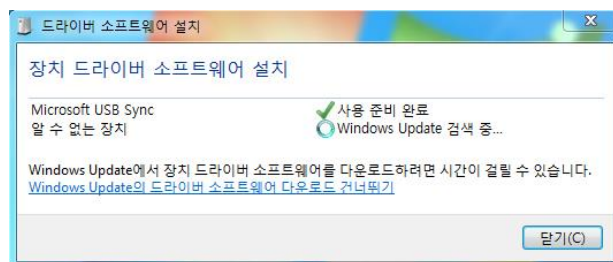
드라이버 소프트웨어 설치

장치 드라이버 소프트웨어 설치

Microsoft USB Sync
사용 준비 완료

알 수 없는 장치
Windows Update 검색 중...

Windows Update에서 장치 드라이버 소프트웨어를 다운로드하려면 시간이 걸릴 수 있습니다.
Windows Update의 드라이버 소프트웨어 다운로드 건너뛰기

닫기(C)